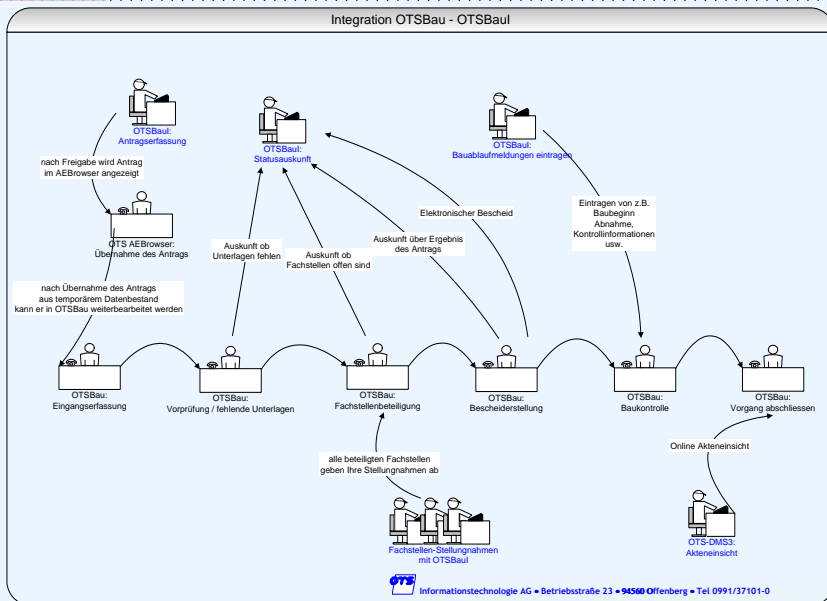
Integration OTSBau - OTSBauI

OTSBauI:
Antragserfassung

nach Freigabe wird Antrag im AEBrowser angezeigt

OTS AEBrowser:
Übernahme des Antrags

nach Übernahme des Antrags aus temporärem Datenbestand kann er in OTSBau weiterbearbeitet werden

OTSBauI:
Statusauskunft

Auskunft ob Unterlagen fehlen

Auskunft ob Fachstellen offen sind

Auskunft über Ergebnis des Antrags

Elektronischer Bescheid

OTSBauI:
Bauablaufmeldungen eintragen

Eintragen von z.B. Baubeginn Abnahme, Kontrollinformationen usw.

OTSBau:
Eingangserfassung

OTSBau:
Vorprüfung / fehlende Unterlagen

OTSBau:
Fachstellenbeteiligung

OTSBau:
Bescheiderstellung

OTSBau:
Baukontrolle

OTSBau:
Vorgang abschliessen

alle beteiligten Fachstellen geben Ihre Stellungnahmen ab

Online Akteneinsicht

Fachstellen-Stellungnahmen mit OTSBauI

OTS-DMS3:
Akteneinsicht

OTS
Informationstechnologie AG • Betriebsstraße 23 • 94560 Offenberg • Tel 0991/37101-0